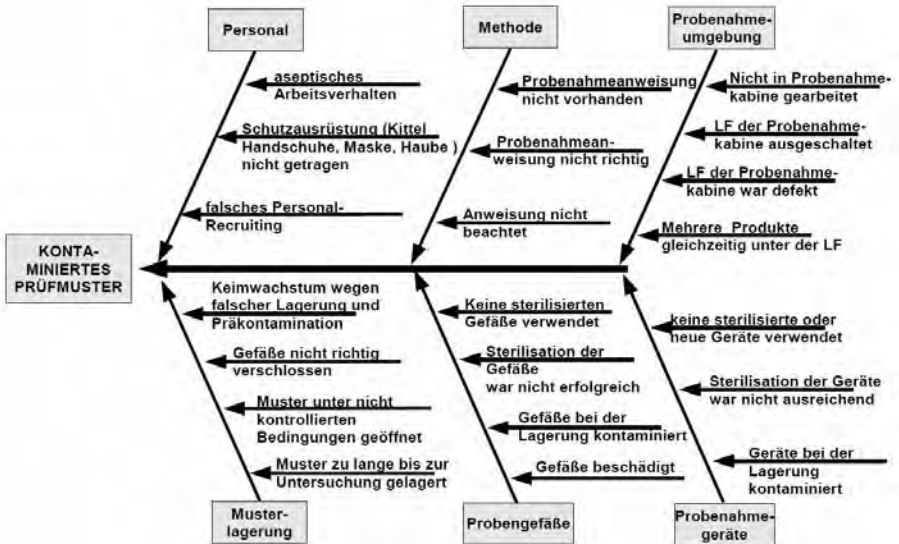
Personal

aseptisches Arbeitsverhalten

Schutzausrüstung (Kittel Handschuhe, Maske, Haube ) nicht getragen

falsches Personal-Recruiting

Methode

Probenahmeanweisung nicht vorhanden

Probenahmeanweisung nicht richtig

Anweisung nicht beachtet

Probenahme-umgebung

Nicht in Probenahmekabine gearbeitet

LF der Probenahmekabine ausgeschaltet

LF der Probenahmekabine war defekt

Mehrere Produkte gleichzeitig unter der LF

KONTA-MINIERTES PRÜFMUSTER

Keimwachstum wegen falscher Lagerung und Präkontamination

Gefäße nicht richtig verschlossen

Muster unter nicht kontrollierten Bedingungen geöffnet

Muster zu lange bis zur Untersuchung gelagert

Muster-lagerung

Keine sterilisierten Gefäße verwendet

Sterilisation der Gefäße war nicht erfolgreich

Gefäße bei der Lagerung kontaminiert

Gefäße beschädigt

Probengefäße

keine sterilisierte oder neue Geräte verwendet

Sterilisation der Geräte war nicht ausreichend

Geräte bei der Lagerung kontaminiert

Probenahme-geräte